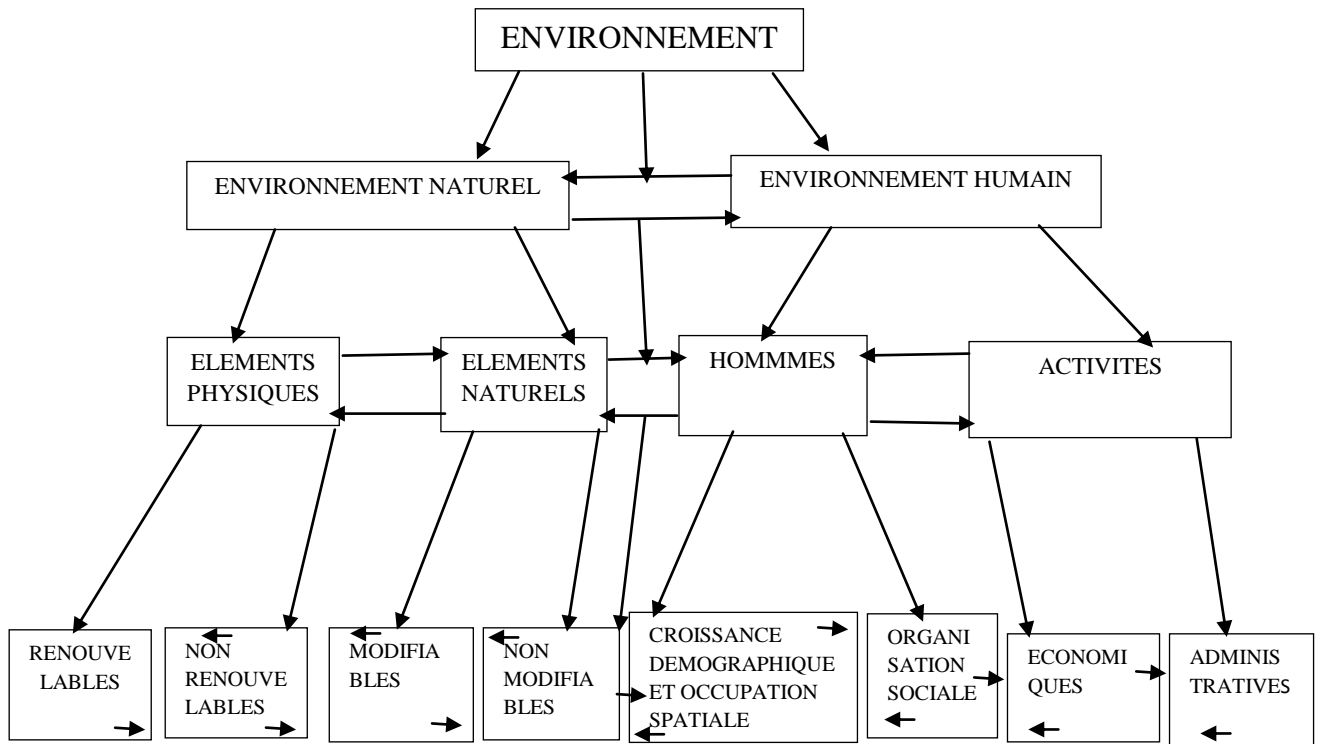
ENVIRONNEMENT

ENVIRONNEMENT NATUREL

ENVIRONNEMENT HUMAIN

ELEMENTS PHYSIQUES

ELEMENTS NATURELS

HOMMMES

ACTIVITES

RENOUVE LABLES

NON RENOUVE LABLES

MODIFIA BLES

NON MODIFIA BLES

CROISSANCE DEMOGRAPHIQUE ET OCCUPATION SPATIALE

ORGANI SATION SOCIALE

ECONOMI QUES

ADMINIS TRATIVES